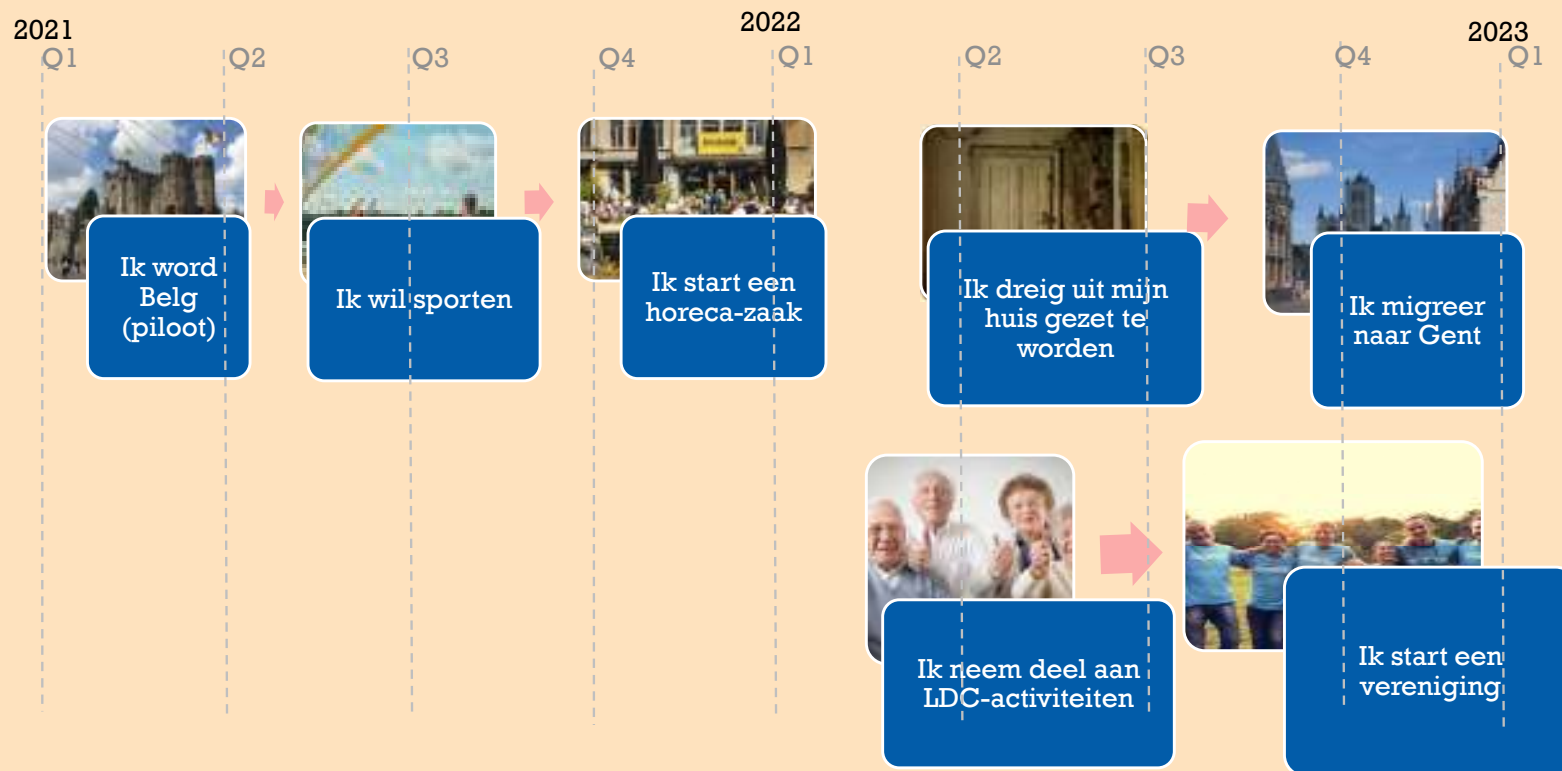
2021
Q1
Q2
Q3
Q4
2022
Q1
Q2
Q3
Q4
2023
Q1

Ik word Belg (piloot)

Ik wil sporten

Ik start een horeca-zaak

Ik dreig uit mijn huis gezet te worden

Ik migreer naar Gent

Ik neem deel aan LDC-activiteiten

Ik start een vereniging